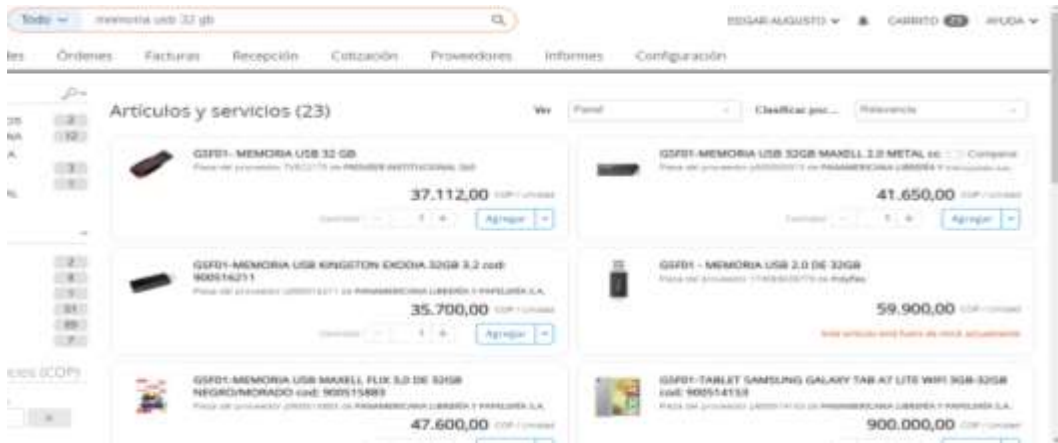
Todo memoria usb 32 gb

EDGAR AUGUSTO CARRITO 23 AYUDA

Órdenes Facturas Recepción Cotización Proveedores Informes Configuración

Artículos y servicios (23)

Ver Panel Clasificar por... Relevancia

GSF01- MEMORIA USB 32 GB
Pieza del proveedor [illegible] de PROVEER INSTITUCIONAL SAS
37.112,00 COP / Unidad
Cantidad 1 Agregar

GSF01-MEMORIA USB 32GB MAXELL 2.0 METAL cc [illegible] Comparar
Pieza del proveedor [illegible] de PANAMERICANA LIBRERÍA Y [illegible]
41.650,00 COP / Unidad
Cantidad 1 Agregar

GSF01-MEMORIA USB KINGSTON EXODIA 32GB 3.2 cod: 900516211
Pieza del proveedor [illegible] de PANAMERICANA LIBRERÍA Y PAPELERÍA S.A.
35.700,00 COP / Unidad
Cantidad 1 Agregar

GSF01 - MEMORIA USB 2.0 DE 32GB
Pieza del proveedor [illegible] de Polyfax
59.900,00 COP / Unidad
Este artículo está fuera de stock actualmente

GSF01-MEMORIA USB MAXELL FLIX 3.0 DE 32GB NEGRO/MORADO cod: 900515883
Pieza del proveedor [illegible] de PANAMERICANA LIBRERÍA Y PAPELERÍA S.A.
47.600,00 COP / Unidad

GSF01-TABLET SAMSUNG GALAXY TAB A7 LITE WIFI 3GB-32GB cod: 900514153
Pieza del proveedor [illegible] de PANAMERICANA LIBRERÍA Y PAPELERÍA S.A.
900.000,00 COP / Unidad

cios (COP)